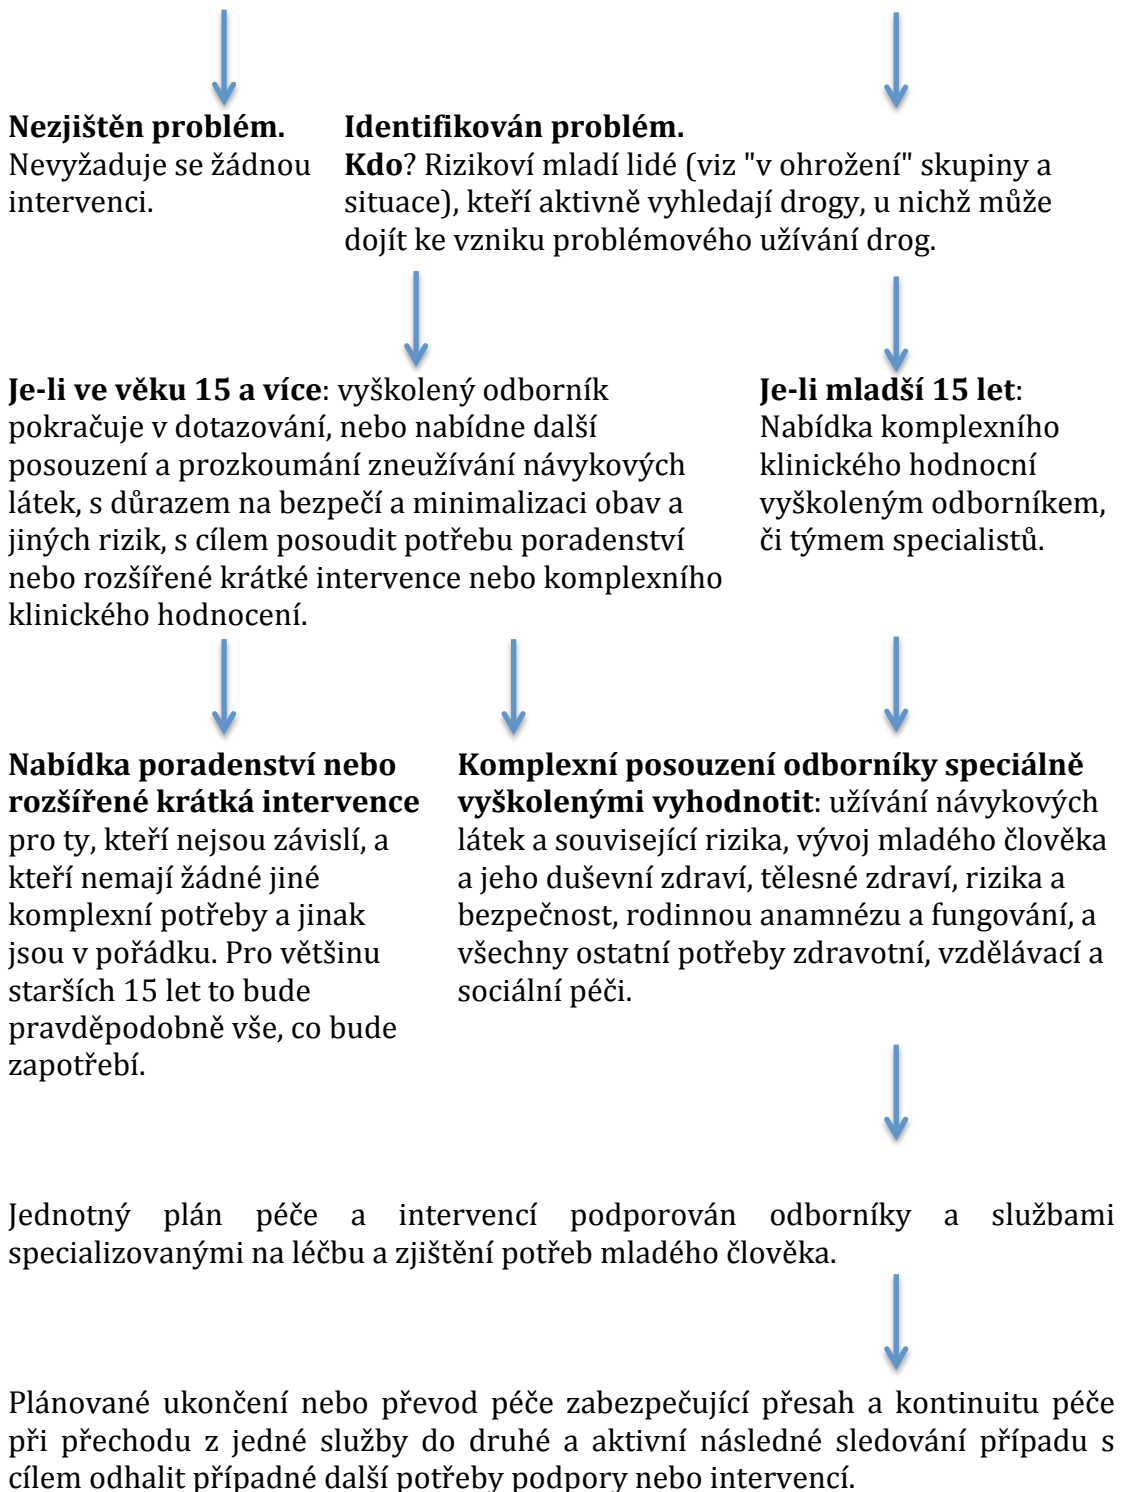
**Nezjištěn problém.**
Nevyžaduje se žádnou intervenci.

**Identifikován problém.**
**Kdo**? Rizikoví mladí lidé (viz "v ohrožení" skupiny a situace), kteří aktivně vyhledají drogy, u nichž může dojít ke vzniku problémového užívání drog.

**Je-li ve věku 15 a více**: vyškolený odborník pokračuje v dotazování, nebo nabídne další posouzení a prozkoumání zneužívání návykových látek, s důrazem na bezpečí a minimalizaci obav a jiných rizik, s cílem posoudit potřebu poradenství nebo rozšířené krátké intervence nebo komplexního klinického hodnocení.

**Je-li mladší 15 let**:
Nabídka komplexního klinického hodnocní vyškoleným odborníkem, či týmem specialistů.

**Nabídka poradenství nebo rozšířené krátká intervence** pro ty, kteří nejsou závislí, a kteří nemají žádné jiné komplexní potřeby a jinak jsou v pořádku. Pro většinu starších 15 let to bude pravděpodobně vše, co bude zapotřebí.

**Komplexní posouzení odborníky speciálně vyškolenými vyhodnotit**: užívání návykových látek a související rizika, vývoj mladého člověka a jeho duševní zdraví, tělesné zdraví, rizika a bezpečnost, rodinnou anamnézu a fungování, a všechny ostatní potřeby zdravotní, vzdělávací a sociální péči.

Jednotný plán péče a intervencí podporován odborníky a službami specializovanými na léčbu a zjištění potřeb mladého člověka.

Plánované ukončení nebo převod péče zabezpečující přesah a kontinuitu péče při přechodu z jedné služby do druhé a aktivní následné sledování případu s cílem odhalit případné další potřeby podpory nebo intervencí.